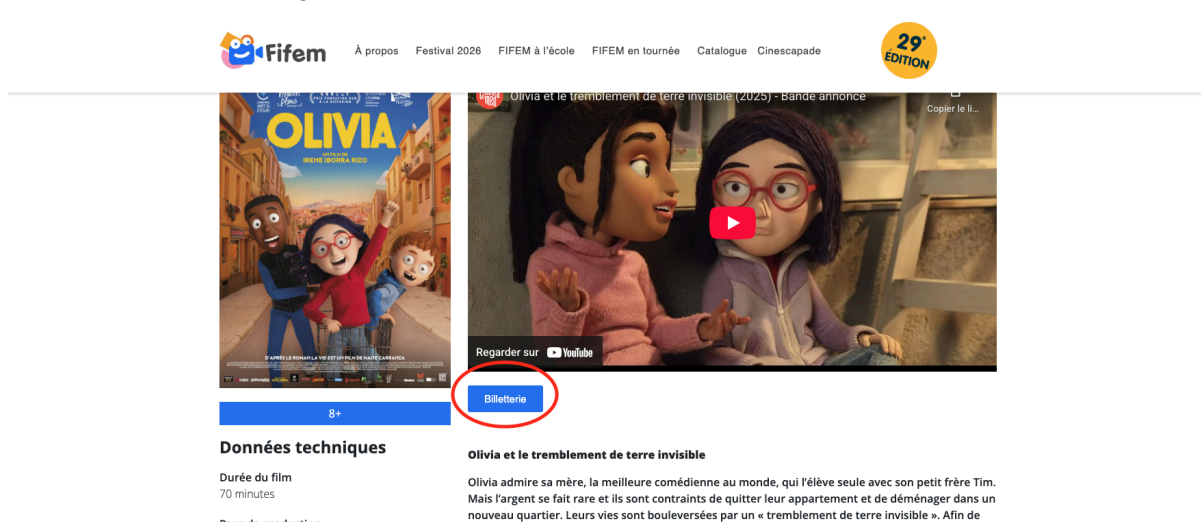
Fifem À propos Festival 2026 FIFEM à l'école FIFEM en tournée Catalogue Cinescapade

29e ÉDITION

OLIVIA
UN FILM DE IRENE IBORRA RIZO
D'APRÈS LE ROMAN LA VIE EST UN FILM DE MAITE CARRANZA

Olivia et le tremblement de terre invisible (2025) - Bande annonce

Copier le li...

Regarder sur YouTube

Billetterie

8+

Données techniques

Durée du film
70 minutes

Olivia et le tremblement de terre invisible

Olivia admire sa mère, la meilleure comédienne au monde, qui l'élève seule avec son petit frère Tim. Mais l'argent se fait rare et ils sont contraints de quitter leur appartement et de déménager dans un nouveau quartier. Leurs vies sont bouleversées par un « tremblement de terre invisible ». Afin de